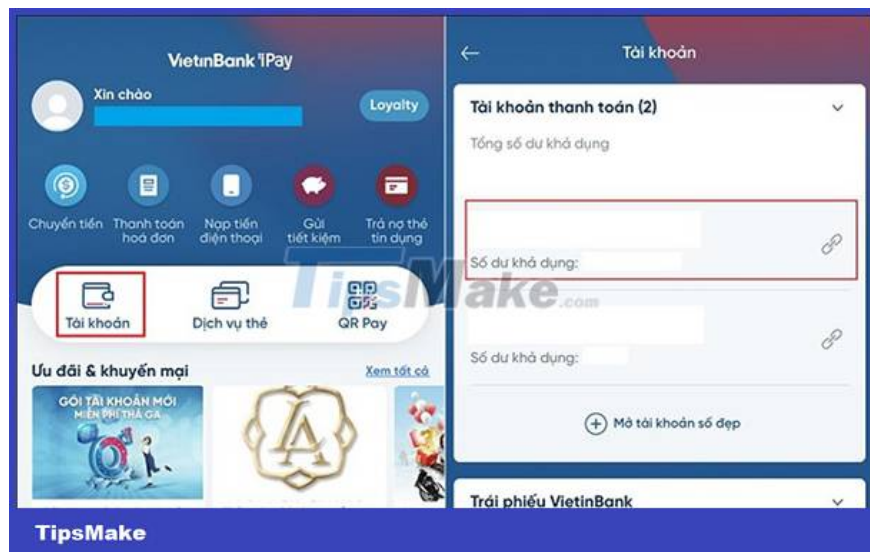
VietinBank iPay

Xin chào

Loyalty

Chuyển tiền

Thanh toán hoá đơn

Nạp tiền điện thoại

Gửi tiết kiệm

Trả nợ thẻ tín dụng

Tài khoản

Dịch vụ thẻ

QR Pay

TipsMake.com

Ưu đãi & khuyến mại

Xem tất cả

GÓI TÀI KHOẢN MỚI MIỄN PHÍ THẢ GA

Tài khoản

Tài khoản thanh toán (2)

Tổng số dư khả dụng

Số dư khả dụng:

Số dư khả dụng:

Mở tài khoản số đẹp

Trái phiếu VietinBank

TipsMake